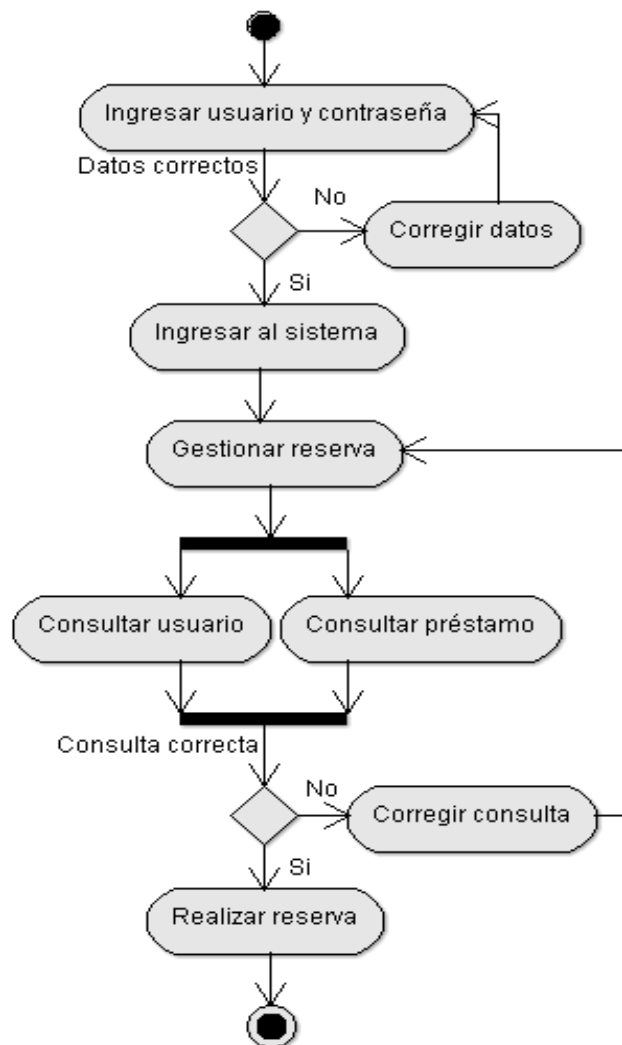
Ingresar usuario y contraseña
Datos correctos
No
Corregir datos
Si
Ingresar al sistema
Gestionar reserva
Consultar usuario
Consultar préstamo
Consulta correcta
No
Corregir consulta
Si
Realizar reserva